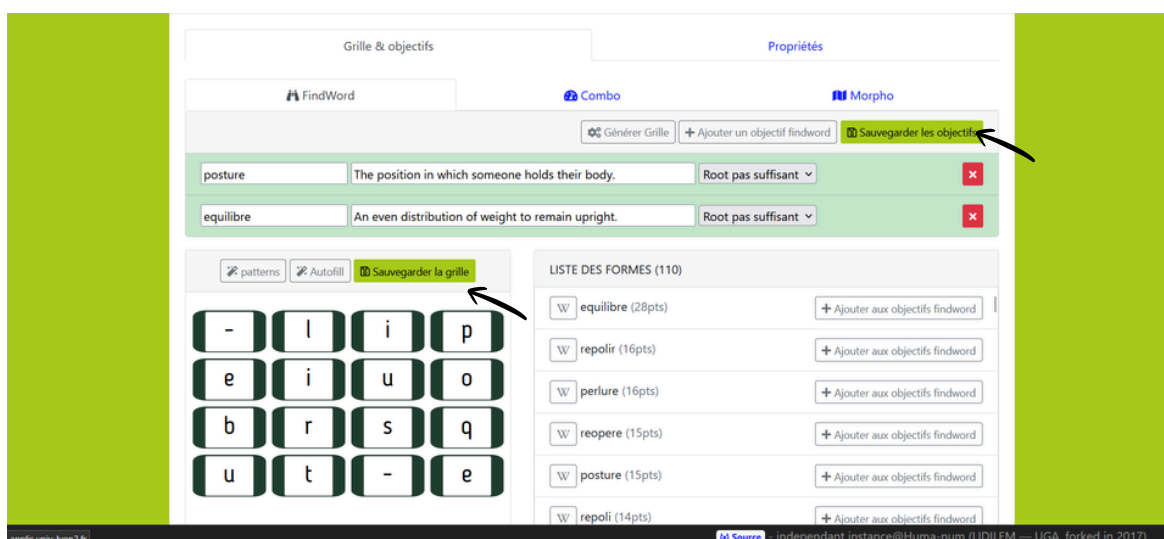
Grille & objectifs

Propriétés

FindWord

Combo

Morpho

Générer Grille

+ Ajouter un objectif findword

Sauvegarder les objectif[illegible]

posture | The position in which someone holds their body. | Root pas suffisant

equilibre | An even distribution of weight to remain upright. | Root pas suffisant

patterns

Autofill

Sauvegarder la grille

| - | l | i | p |
|---|---|---|---|
| e | i | u | o |
| b | r | s | q |
| u | t | - | e |

LISTE DES FORMES (110)

W equilibre (28pts) + Ajouter aux objectifs findword

W repolir (16pts) + Ajouter aux objectifs findword

W perlure (16pts) + Ajouter aux objectifs findword

W reopere (15pts) + Ajouter aux objectifs findword

W posture (15pts) + Ajouter aux objectifs findword

W repoli (14pts) + Ajouter aux objectifs findword

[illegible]

Source - independant instance@Huma-num (LIDILEM — UGA, forked in 2017)